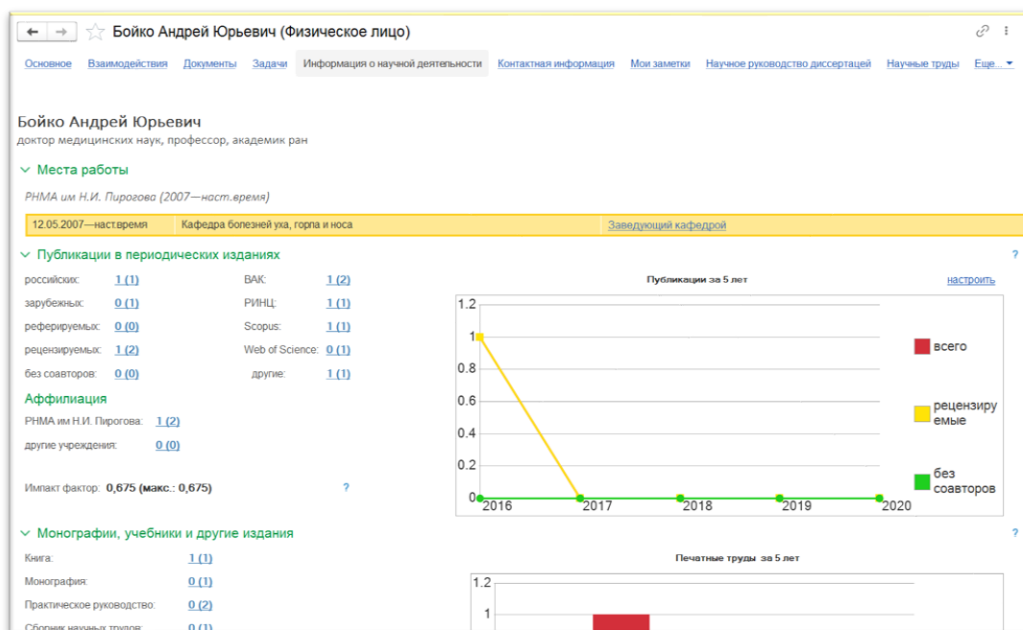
Бойко Андрей Юрьевич (Физическое лицо)

Основное Взаимодействия Документы Задачи Информация о научной деятельности Контактная информация Мои заметки Научное руководство диссертацией Научные труды Еще...

Бойко Андрей Юрьевич
доктор медицинских наук, профессор, академик ран

Места работы

РНМА им Н.И. Пирогова (2007—наст.время)

| 12.05.2007—наст.время | Кафедра болезней уха, горла и носа | Заведующий кафедрой |
|---|---|---|

Публикации в периодических изданиях ?

| российских: | 1 (1) | ВАК: | 1 (2) |
|---|---|---|---|
| зарубежных: | 0 (1) | РИНЦ: | 1 (1) |
| реферируемых: | 0 (0) | Scopus: | 1 (1) |
| рецензируемых: | 1 (2) | Web of Science: | 0 (1) |
| без соавторов: | 0 (0) | другие: | 1 (1) |

Аффилиация

РНМА им Н.И. Пирогова: 1 (2)
другие учреждения: 0 (0)

Импакт фактор: 0,675 (макс.: 0,675) ?

Публикации за 5 лет
настроить

1.2
1
0.8
0.6
0.4
0.2
0
2016 2017 2018 2019 2020

всего
рецензируемые
без соавторов

Монографии, учебники и другие издания ?

Книга: 1 (1)
Монография: 0 (1)
Практическое руководство: 0 (2)
Сборник научных трудов: 0 (1)

Печатные труды за 5 лет

1.2
1